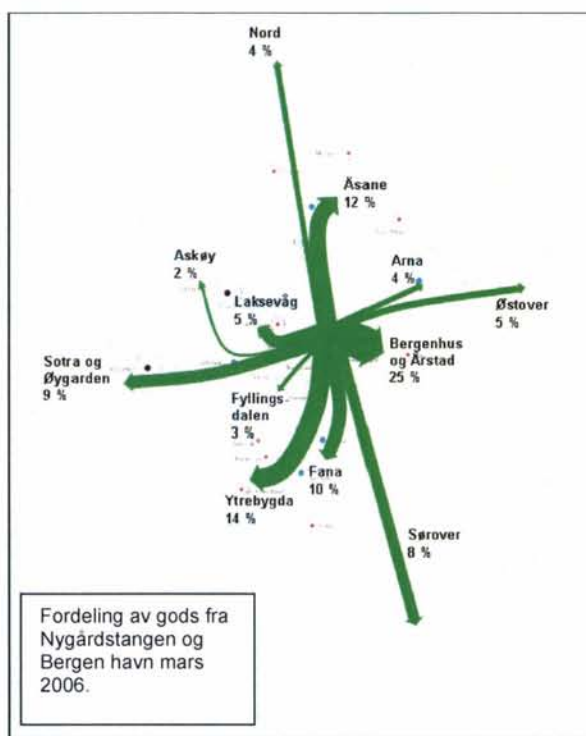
Nord
4 %

Åsane
12 %

Askøy
2 %

Arna
4 %

Østover
5 %

Laksevåg
5 %

Bergenhus og Årstad
25 %

Sotra og Øygarden
9 %

Fyllingsdalen
3 %

Fana
10 %

Ytrebygda
14 %

Sørover
8 %

Fordeling av gods fra Nygårdstangen og Bergen havn mars 2006.